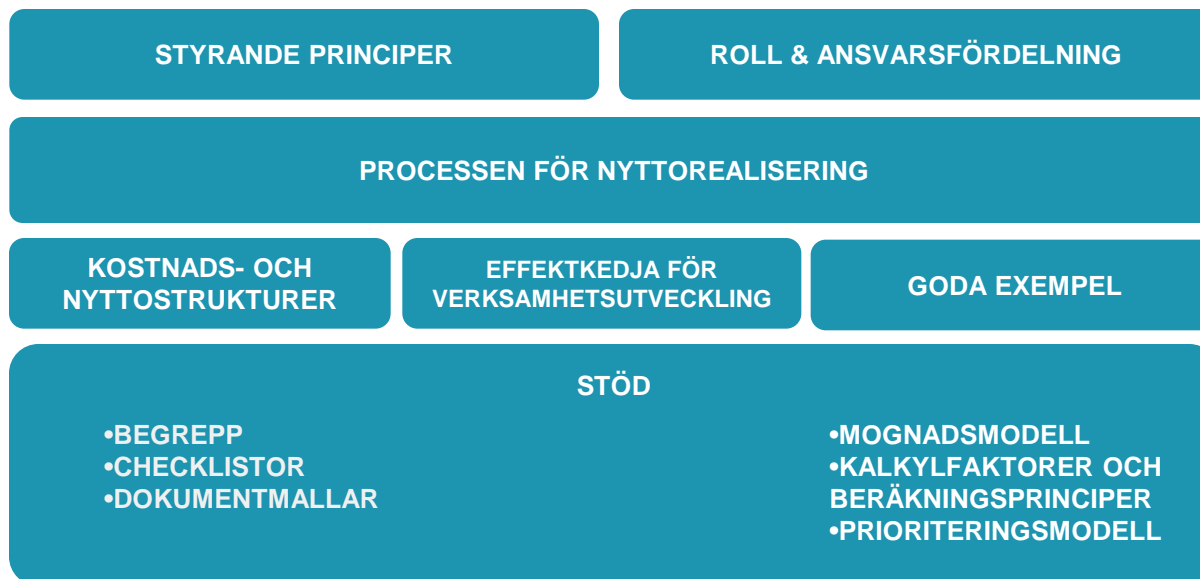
STYRANDE PRINCIPER

ROLL & ANSVARSFÖRDELNING

PROCESSEN FÖR NYTTOREALISERING

KOSTNADS- OCH NYTTOSTRUKTURER

EFFEKTKEDJA FÖR VERKSAMHETSUTVECKLING

GODA EXEMPEL

STÖD

•BEGREPP
•CHECKLISTOR
•DOKUMENTMALLAR

•MOGNADSMODELL
•KALKYLFAKTORER OCH BERÄKNINGSPRINCIPER
•PRIORITERINGSMODELL